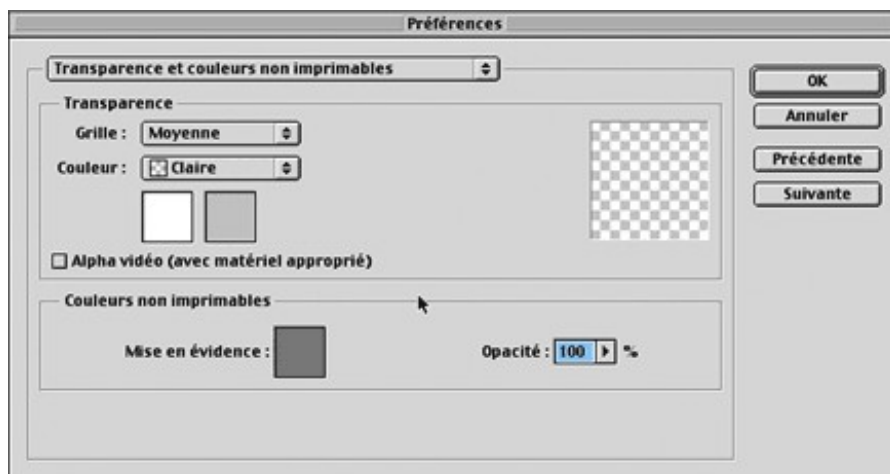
Préférences

Transparence et couleurs non imprimables

OK

Annuler

Précédente

Suivante

Transparence

Grille : Moyenne

Couleur : Claire

Alpha vidéo (avec matériel approprié)

Couleurs non imprimables

Mise en évidence :

Opacité : 100 %